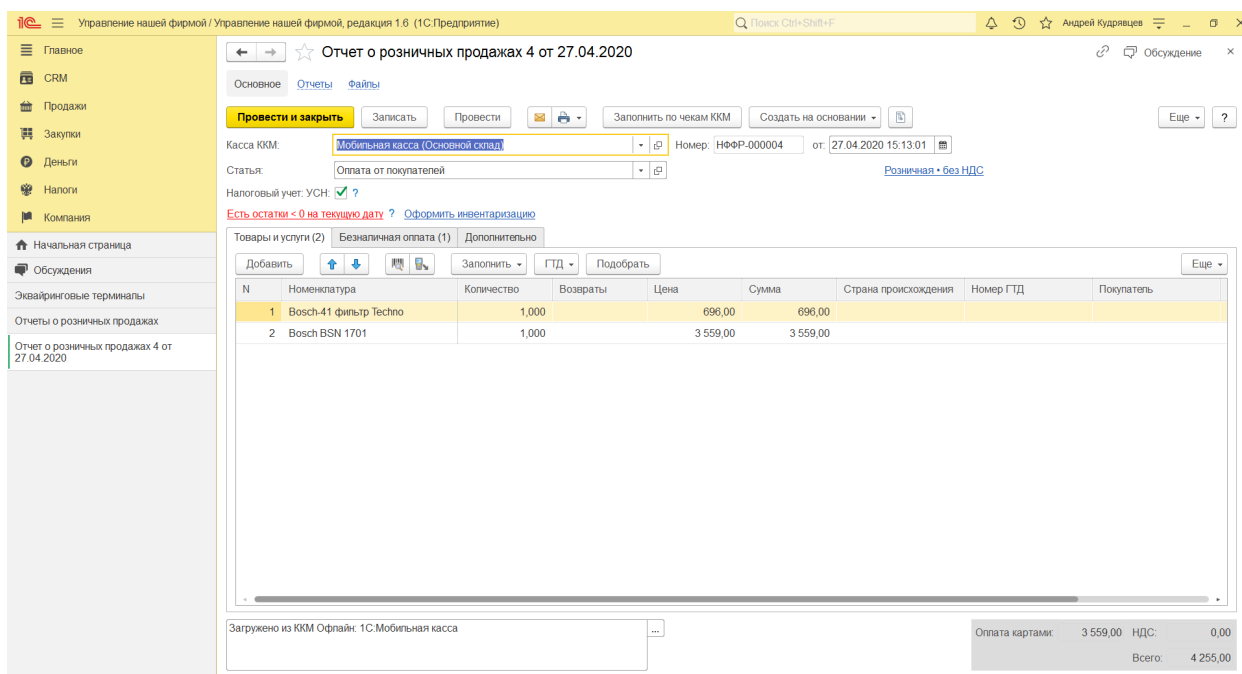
1С Управление нашей фирмой / Управление нашей фирмой, редакция 1.6 (1С:Предприятие)
Поиск Ctrl+Shift+F
Андрей Кудрявцев

Главное
CRM
Продажи
Закупки
Деньги
Налоги
Компания

Начальная страница
Обсуждения
Эквайринговые терминалы
Отчеты о розничных продажах
Отчет о розничных продажах 4 от 27.04.2020

Отчет о розничных продажах 4 от 27.04.2020
Обсуждение

Основное Отчеты Файлы

Провести и закрыть Записать Провести Заполнить по чекам ККМ Создать на основании Еще ?

Касса ККМ: Мобильная касса (Основной склад) Номер: НФФР-000004 от: 27.04.2020 15:13:01
Статья: Оплата от покупателей Розничная • без НДС
Налоговый учет: УСН: ?
Есть остатки < 0 на текущую дату ? Оформить инвентаризацию

Товары и услуги (2) Безналичная оплата (1) Дополнительно

Добавить Заполнить ГТД Подобрать Еще

| N | Номенклатура | Количество | Возвраты | Цена | Сумма | Страна происхождения | Номер ГТД | Покупатель |
|---|---|---|---|---|---|---|---|---|
| 1 | Bosch-41 фильтр Techno | 1,000 | | 696,00 | 696,00 | | | |
| 2 | Bosch BSN 1701 | 1,000 | | 3 559,00 | 3 559,00 | | | |

Загружено из ККМ Офлайн: 1С:Мобильная касса ...

Оплата картами: 3 559,00 НДС: 0,00
Всего: 4 255,00